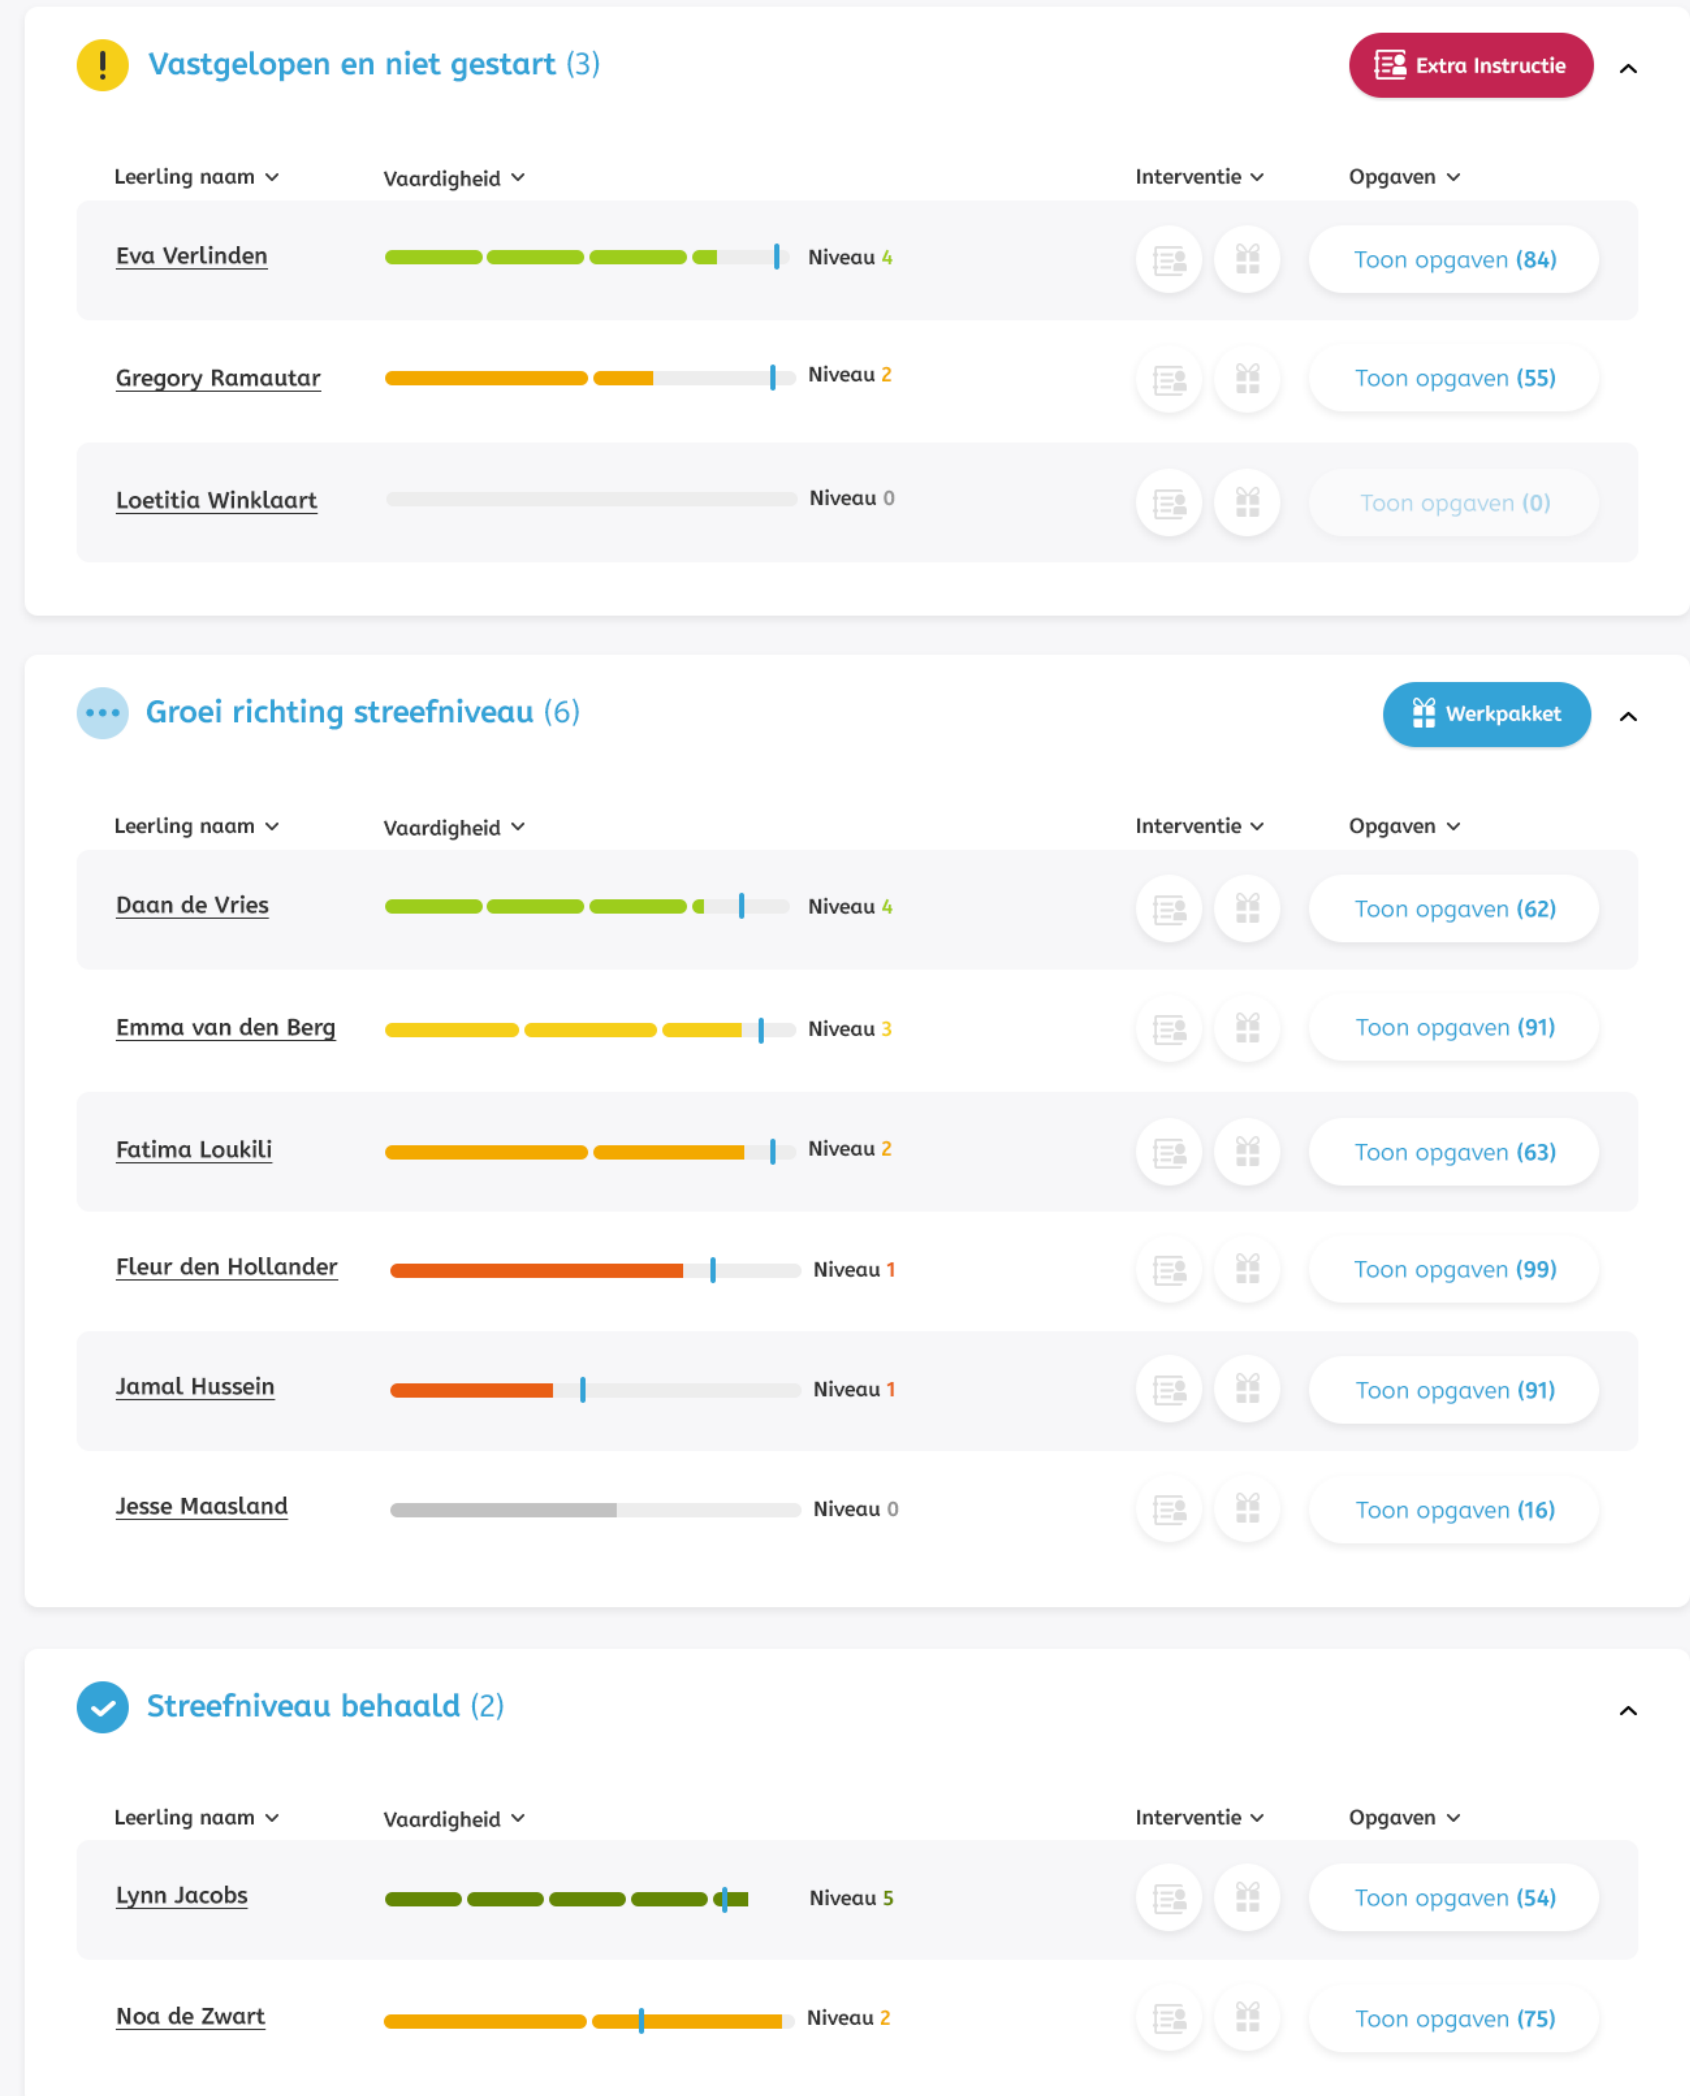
Vastgelopen en niet gestart (3)

Extra Instructie

Leerling naam Vaardigheid Interventie Opgaven

Eva Verlinden Niveau 4 Toon opgaven (84)

Gregory Ramautar Niveau 2 Toon opgaven (55)

Loetitia Winklaart Niveau 0 Toon opgaven (0)

Groei richting streefniveau (6)

Werkpakket

Leerling naam Vaardigheid Interventie Opgaven

Daan de Vries Niveau 4 Toon opgaven (62)

Emma van den Berg Niveau 3 Toon opgaven (91)

Fatima Loukili Niveau 2 Toon opgaven (63)

Fleur den Hollander Niveau 1 Toon opgaven (99)

Jamal Hussein Niveau 1 Toon opgaven (91)

Jesse Maasland Niveau 0 Toon opgaven (16)

Streefniveau behaald (2)

Leerling naam Vaardigheid Interventie Opgaven

Lynn Jacobs Niveau 5 Toon opgaven (54)

Noa de Zwart Niveau 2 Toon opgaven (75)